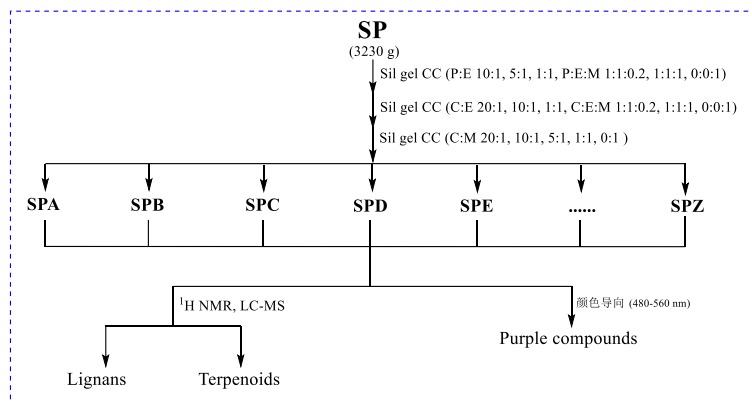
SP
(3230 g)

Sil gel CC (P:E 10:1, 5:1, 1:1, P:E:M 1:1:0.2, 1:1:1, 0:0:1)

Sil gel CC (C:E 20:1, 10:1, 1:1, C:E:M 1:1:0.2, 1:1:1, 0:0:1)

Sil gel CC (C:M 20:1, 10:1, 5:1, 1:1, 0:1 )

SPA SPB SPC SPD SPE ...... SPZ

$^{1}$H NMR, LC-MS

颜色导向 (480-560 nm)

Lignans Terpenoids

Purple compounds